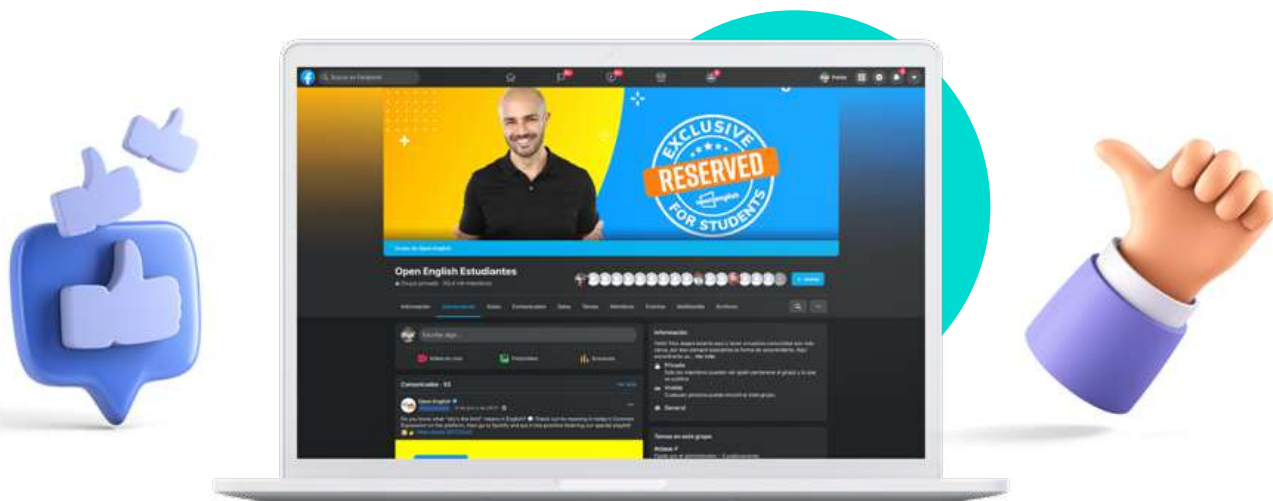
Buscar en Facebook

EXCLUSIVE
RESERVED
FOR STUDENTS

Grupo de Open English

Open English Estudiantes
Grupo privado · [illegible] miembros

Información · Comunicados · Salas · Comunidades · Salas · Temas · Miembros · Eventos · Multimedia · Archivos

Escribe algo...

Video en vivo · Foto/video · Encuesta

Información

Privado

Visible

General

Comunicados · 93

Open English

Temas en este grupo